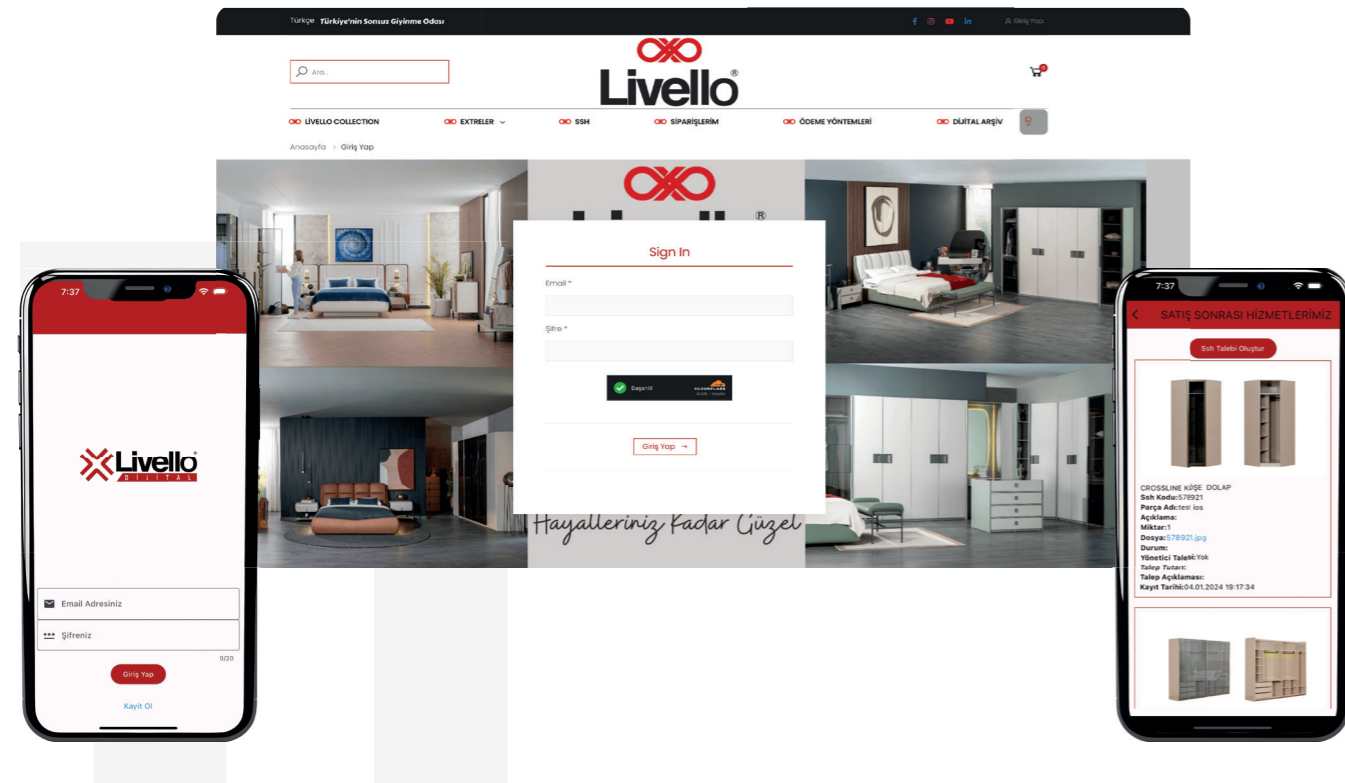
Türkçe Türkiye'nin Sonsuz Giyinme Odası

Giriş Yap

Ara...

Livello®

0

LİVELLO COLLECTION
EXTRELER
SSH
SİPARİŞLERİM
ÖDEME YÖNTEMLERİ
DİJİTAL ARŞİV

Anasayfa > Giriş Yap

Sign In

Email *

Şifre *

Başarılı

CLOUDFLARE

Giriş Yap →

Hayalleriniz Kadar Güzel

7:37

Livello®
DİJİTAL

Email Adresiniz

Şifreniz

0/20

Giriş Yap

Kayit Ol

7:37

SATIŞ SONRASI HİZMETLERİMİZ

Ssh Talebi Oluştur

CROSSLINE KÖŞE DOLAP
Ssh Kodu:578921
Parça Adı:test ios
Açıklama:
Miktar:1
Dosya:578921.jpg
Durum:
Yönetici Talebi:Yok
Talep Tutarı:
Talep Açıklaması:
Kayıt Tarihi:04.01.2024 19:17:34